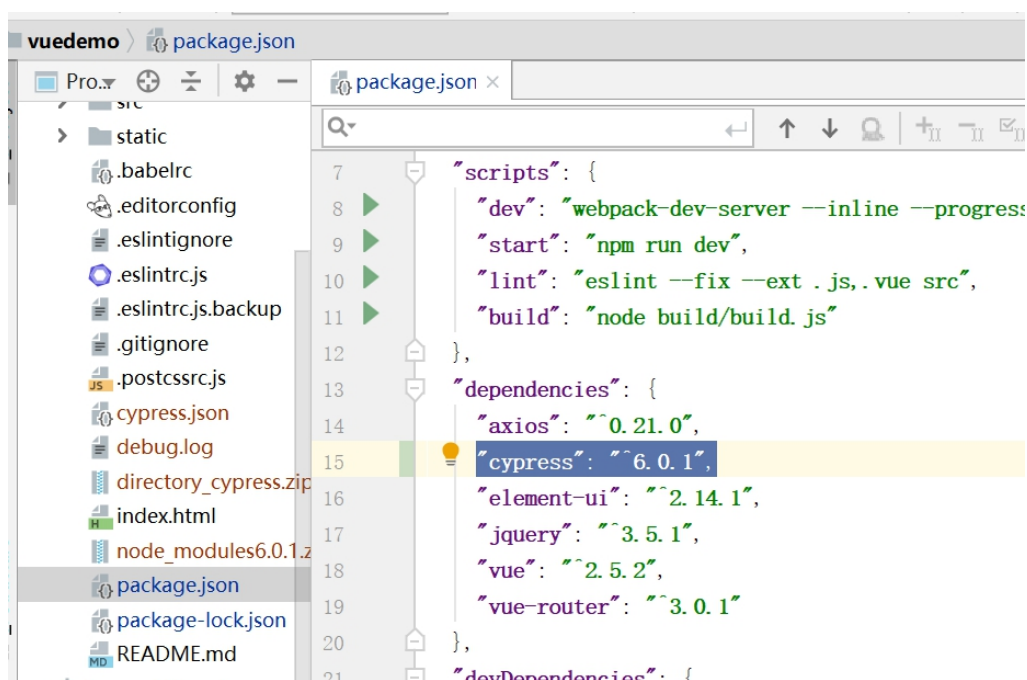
vuedemo 〉 package.json

Pro.▾

src
static
.babelrc
.editorconfig
.eslintignore
.eslintrc.js
.eslintrc.js.backup
.gitignore
.postcssrc.js
cypress.json
debug.log
directory_cypress.zip
index.html
node_modules6.0.1.z
package.json
package-lock.json
README.md

package.json ×

Q▾

7 "scripts": {
8 "dev": "webpack-dev-server --inline --progress
9 "start": "npm run dev",
10 "lint": "eslint --fix --ext .js,.vue src",
11 "build": "node build/build.js"
12 },
13 "dependencies": {
14 "axios": "^0.21.0",
15 "cypress": "^6.0.1",
16 "element-ui": "^2.14.1",
17 "jquery": "^3.5.1",
18 "vue": "^2.5.2",
19 "vue-router": "^3.0.1"
20 },
21 "devDependencies": {